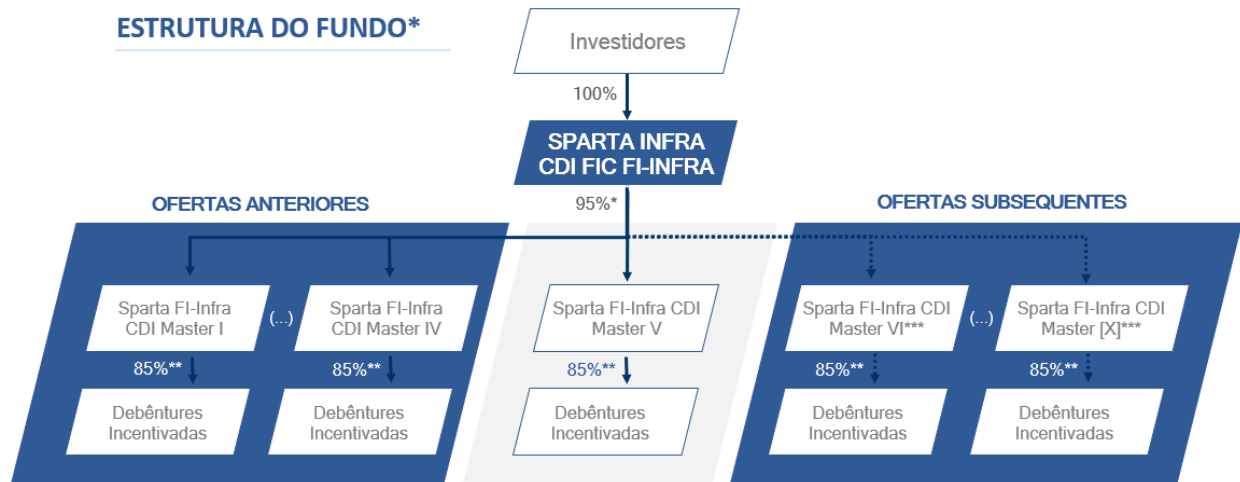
ESTRUTURA DO FUNDO*

Investidores

100%

SPARTA INFRA CDI FIC FI-INFRA

95%*

OFERTAS ANTERIORES

OFERTAS SUBSEQUENTES

Sparta FI-Infra CDI Master I

(...)

Sparta FI-Infra CDI Master IV

Sparta FI-Infra CDI Master V

Sparta FI-Infra CDI Master VI***

(...)

Sparta FI-Infra CDI Master [X]***

85%**

85%**

85%**

85%**

85%**

Debêntures Incentivadas

Debêntures Incentivadas

Debêntures Incentivadas

Debêntures Incentivadas

Debêntures Incentivadas